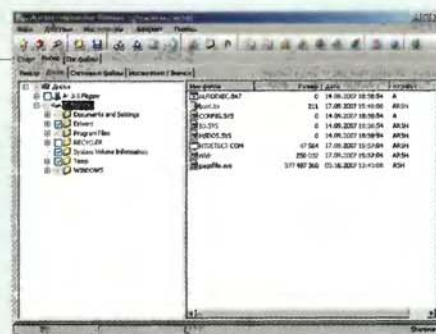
Диски
3.5 Floppy
Documents and Settings
Drivers
Program Files
RECYCLER
System Volume Information
Temp
WINDOWS

AUTOEXEC.BAT
boot.ini
CONFIG.SYS
IO.SYS
MSDOS.SYS
NTDETECT.COM
ntldr
pagefile.sys

| Имя | Размер | Дата | Атрибуты |
|---|---|---|---|
| AUTOEXEC.BAT | 0 | 14.08.2007 18:58:54 | A |
| boot.ini | 211 | 17.08.2007 15:40:06 | ARSH |
| CONFIG.SYS | 0 | 14.08.2007 18:58:54 | A |
| IO.SYS | 0 | 14.08.2007 18:58:54 | ARSH |
| MSDOS.SYS | 0 | 14.08.2007 18:58:54 | ARSH |
| NTDETECT.COM | 47 564 | 17.08.2007 15:53:04 | ARSH |
| ntldr | 250 032 | 17.08.2007 15:53:04 | ARSH |
| pagefile.sys | 377 487 360 | 05.10.2007 13:43:08 | ASH |